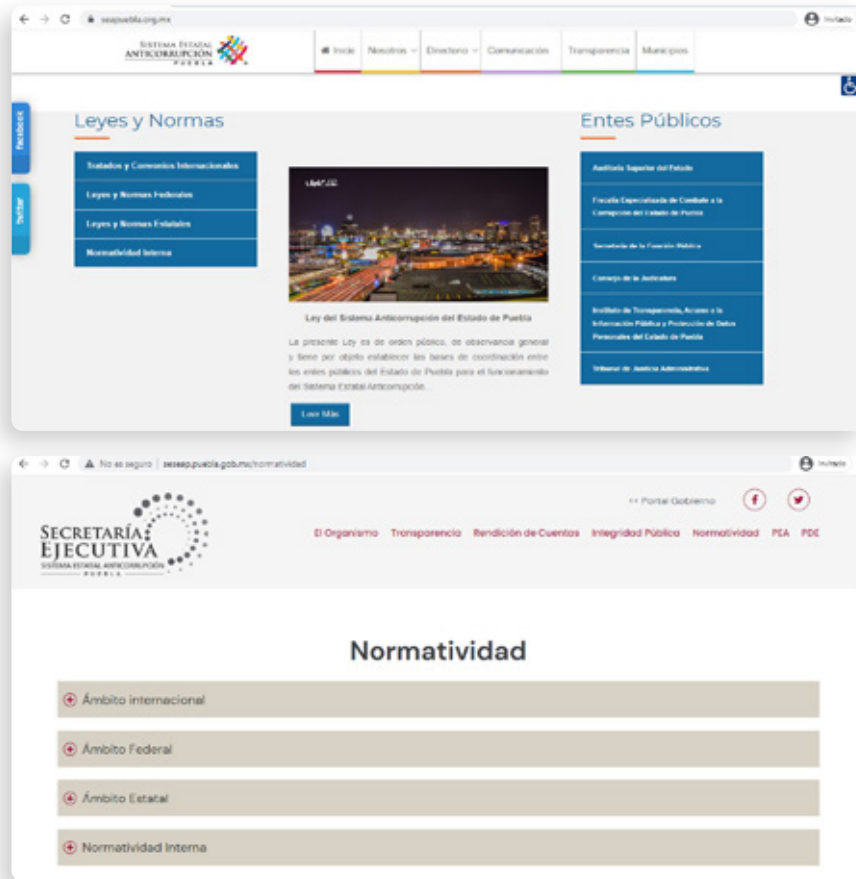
seapuebla.org.mx

Invitado

SISTEMA ESTATAL ANTICORRUPCIÓN PUEBLA

Inicio Nosotros Directorio Comunicación Transparencia Municipios

Facebook

twitter

Leyes y Normas

Tratados y Convenios Internacionales

Leyes y Normas Federales

Leyes y Normas Estatales

Normatividad Interna

Ley del Sistema Anticorrupción del Estado de Puebla

La presente Ley es de orden público, de observancia general y tiene por objeto establecer las bases de coordinación entre los entes públicos del Estado de Puebla para el funcionamiento del Sistema Estatal Anticorrupción.

Leer Más

Entes Públicos

Auditoría Superior del Estado

Fiscalía Especializada de Combate a la Corrupción del Estado de Puebla

Secretaría de la Función Pública

Consejo de la Judicatura

Instituto de Transparencia, Acceso a la Información Pública y Protección de Datos Personales del Estado de Puebla

Tribunal de Justicia Administrativa

No es seguro | seseap.puebla.gob.mx/normatividad

Invitado

SECRETARÍA EJECUTIVA SISTEMA ESTATAL ANTICORRUPCIÓN PUEBLA

<< Portal Gobierno

El Organismo Transparencia Rendición de Cuentas Integridad Pública Normatividad PEA PDE

Normatividad

Ámbito internacional

Ámbito Federal

Ámbito Estatal

Normatividad Interna